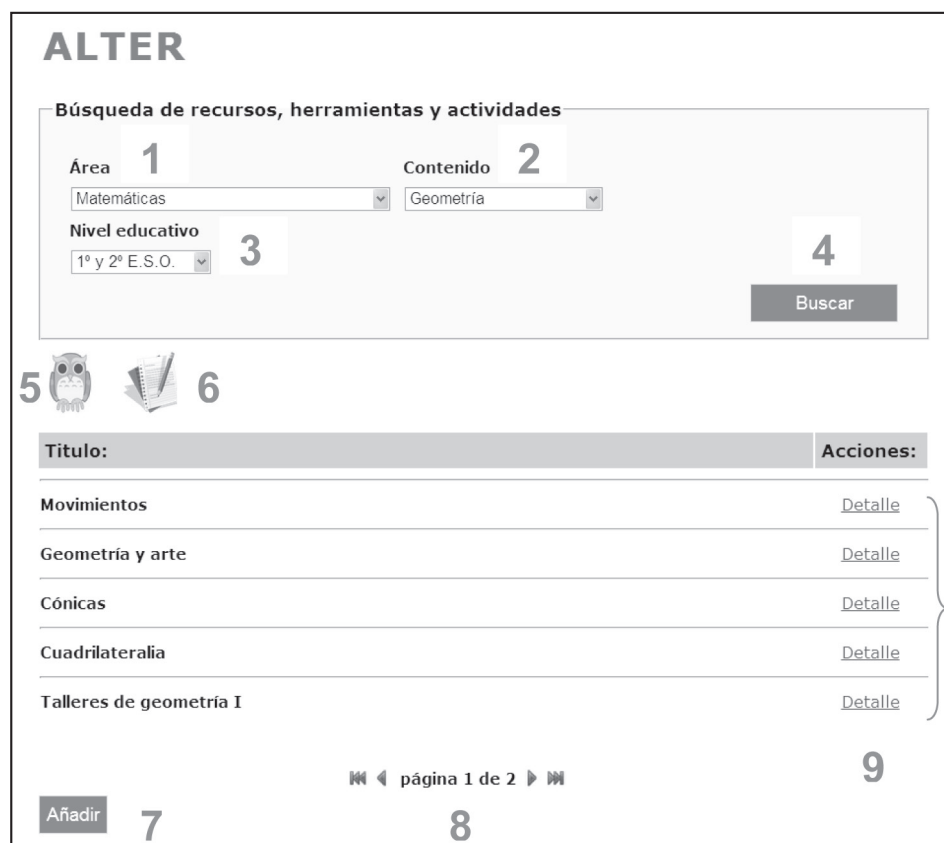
ALTER

Búsqueda de recursos, herramientas y actividades

Área 1
Matemáticas

Contenido 2
Geometría

Nivel educativo 3
1º y 2º E.S.O.

4
Buscar

5 6

| Titulo: | Acciones: |
|---|---|
| Movimientos | Detalle |
| Geometría y arte | Detalle |
| Cónicas | Detalle |
| Cuadrilateralia | Detalle |
| Talleres de geometría I | Detalle |

9

página 1 de 2

Añadir 7

8